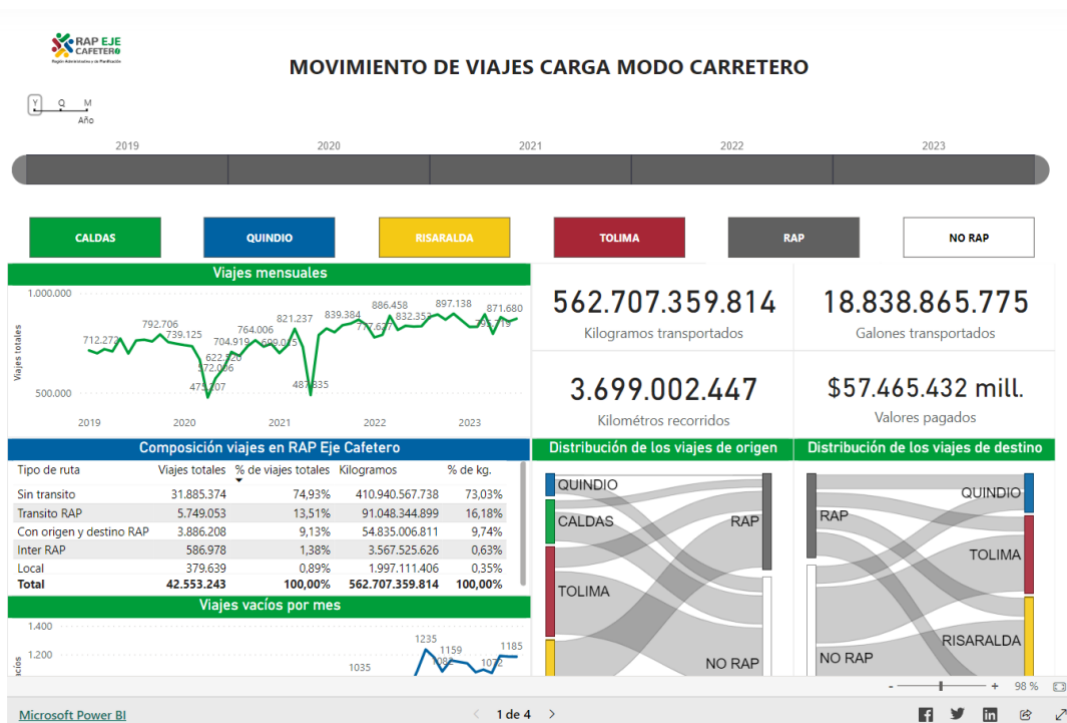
RAP EJE CAFETERO
Región Administrativa y de Planificación

MOVIMIENTO DE VIAJES CARGA MODO CARRETERO

Y Q M
Año

2019 2020 2021 2022 2023

CALDAS
QUINDIO
RISARALDA
TOLIMA
RAP
NO RAP

Viajes mensuales

1.000.000
500.000
Viajes totales
712.273
792.706
739.125
622.520
572.066
475.207
704.919
764.006
699.015
821.237
487.835
839.384
777.627
886.458
832.353
897.138
792.719
871.680
2019 2020 2021 2022 2023

562.707.359.814
Kilogramos transportados

18.838.865.775
Galones transportados

3.699.002.447
Kilométros recorridos

$57.465.432 mill.
Valores pagados

Composición viajes en RAP Eje Cafetero

| Tipo de ruta | Viajes totales | % de viajes totales | Kilogramos | % de kg. |
|---|---|---|---|---|
| Sin transito | 31.885.374 | 74,93% | 410.940.567.738 | 73,03% |
| Transito RAP | 5.749.053 | 13,51% | 91.048.344.899 | 16,18% |
| Con origen y destino RAP | 3.886.208 | 9,13% | 54.835.006.811 | 9,74% |
| Inter RAP | 586.978 | 1,38% | 3.567.525.626 | 0,63% |
| Local | 379.639 | 0,89% | 1.997.111.406 | 0,35% |
| Total | 42.553.243 | 100,00% | 562.707.359.814 | 100,00% |

Distribución de los viajes de origen
QUINDIO
CALDAS
TOLIMA
RAP
NO RAP

Distribución de los viajes de destino
RAP
NO RAP
QUINDIO
TOLIMA
RISARALDA

Viajes vacíos por mes
1.400
1.200
acíos
1235
1159
1035
1084
1072
1185

- + 98 %

Microsoft Power BI
1 de 4